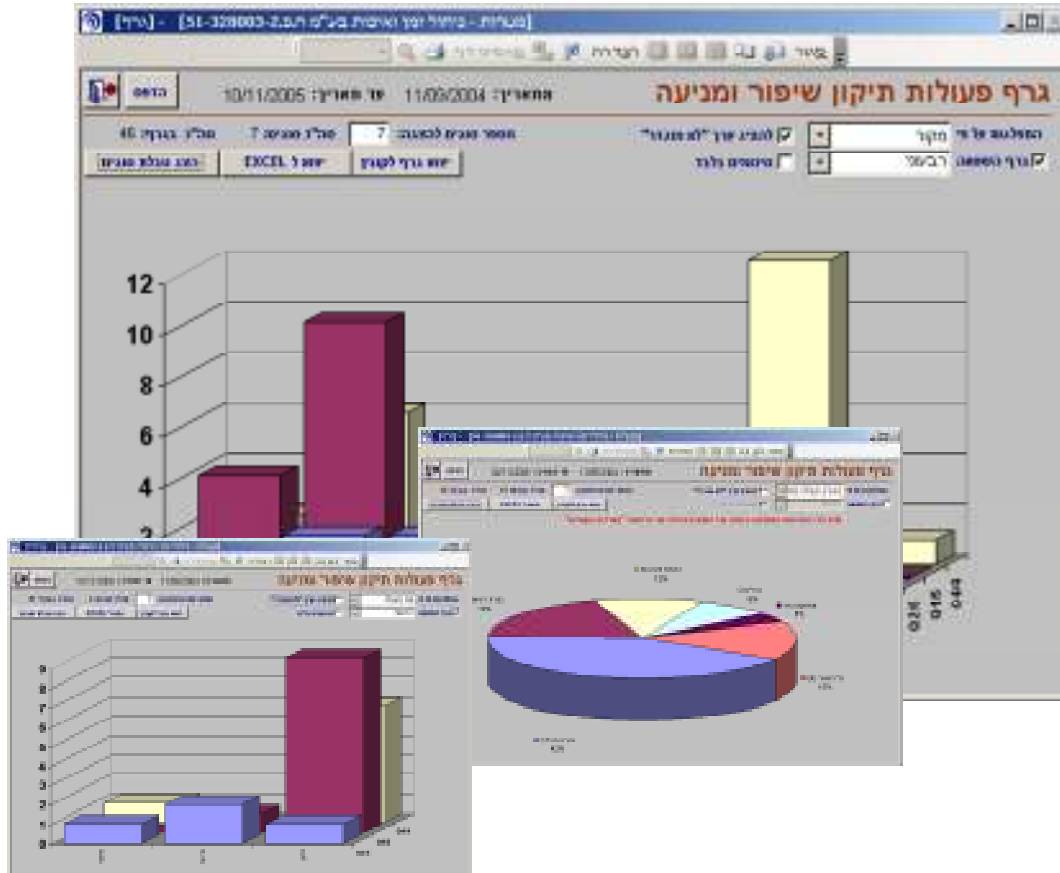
[טופס] - [מערכת - ניהול זמן ואיכות בע"מ ח.פ. 51-328003-2]

ציור | הגדרות

גרף פעולות תיקון שיפור ומניעה

הדפס

מתאריך: 11/09/2004 עד תאריך: 10/11/2005

התפלגות על פי: מקור

גרף משופר: רב/מד

להציג ערך "לא מוגדר"

מיספר טורים לתצוגה: 7

סה"כ מקורות: 7

סה"כ בגרף: 46

שמור גרף לקובץ

יצוא ל EXCEL

הצג טבלת טורים

12
10
8
6
4
2

026
016
044

גרף פעולות תיקון שיפור ומניעה

גרף פעולות תיקון שיפור ומניעה

9
8
7
6
5
4
3
2
1
0